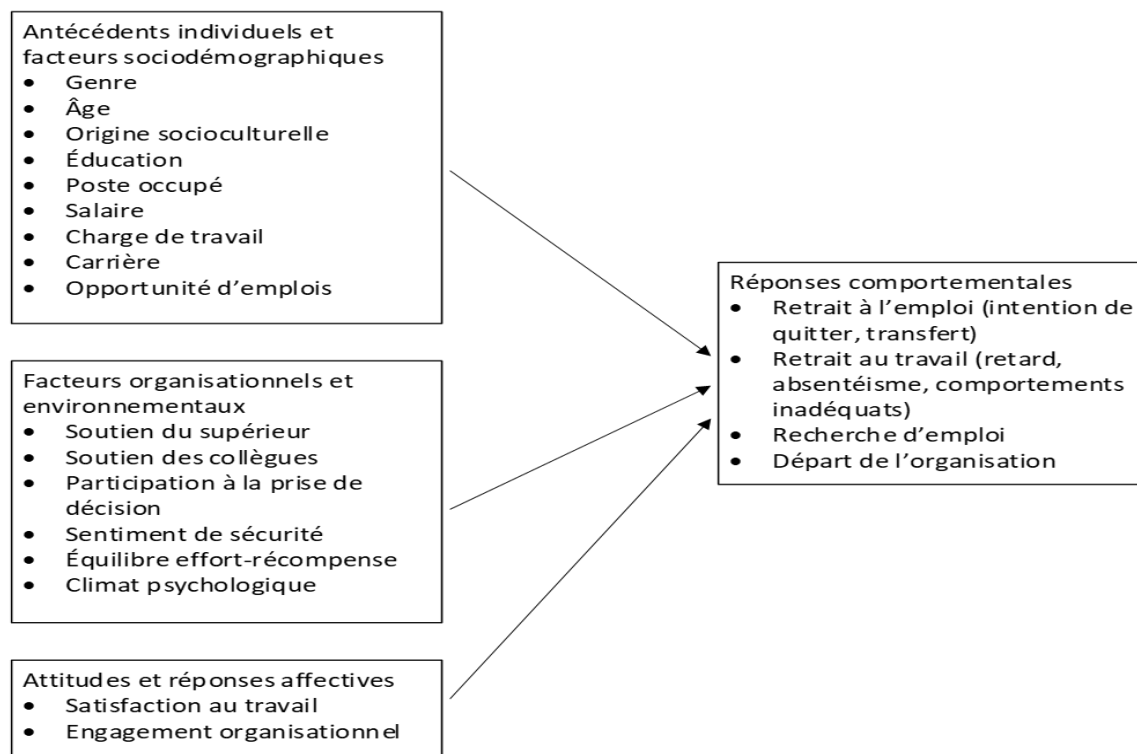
Antécédents individuels et facteurs sociodémographiques
- Genre
- Âge
- Origine socioculturelle
- Éducation
- Poste occupé
- Salaire
- Charge de travail
- Carrière
- Opportunité d'emplois

Facteurs organisationnels et environnementaux
- Soutien du supérieur
- Soutien des collègues
- Participation à la prise de décision
- Sentiment de sécurité
- Équilibre effort-récompense
- Climat psychologique

Attitudes et réponses affectives
- Satisfaction au travail
- Engagement organisationnel

Réponses comportementales
- Retrait à l'emploi (intention de quitter, transfert)
- Retrait au travail (retard, absentéisme, comportements inadéquats)
- Recherche d'emploi
- Départ de l'organisation